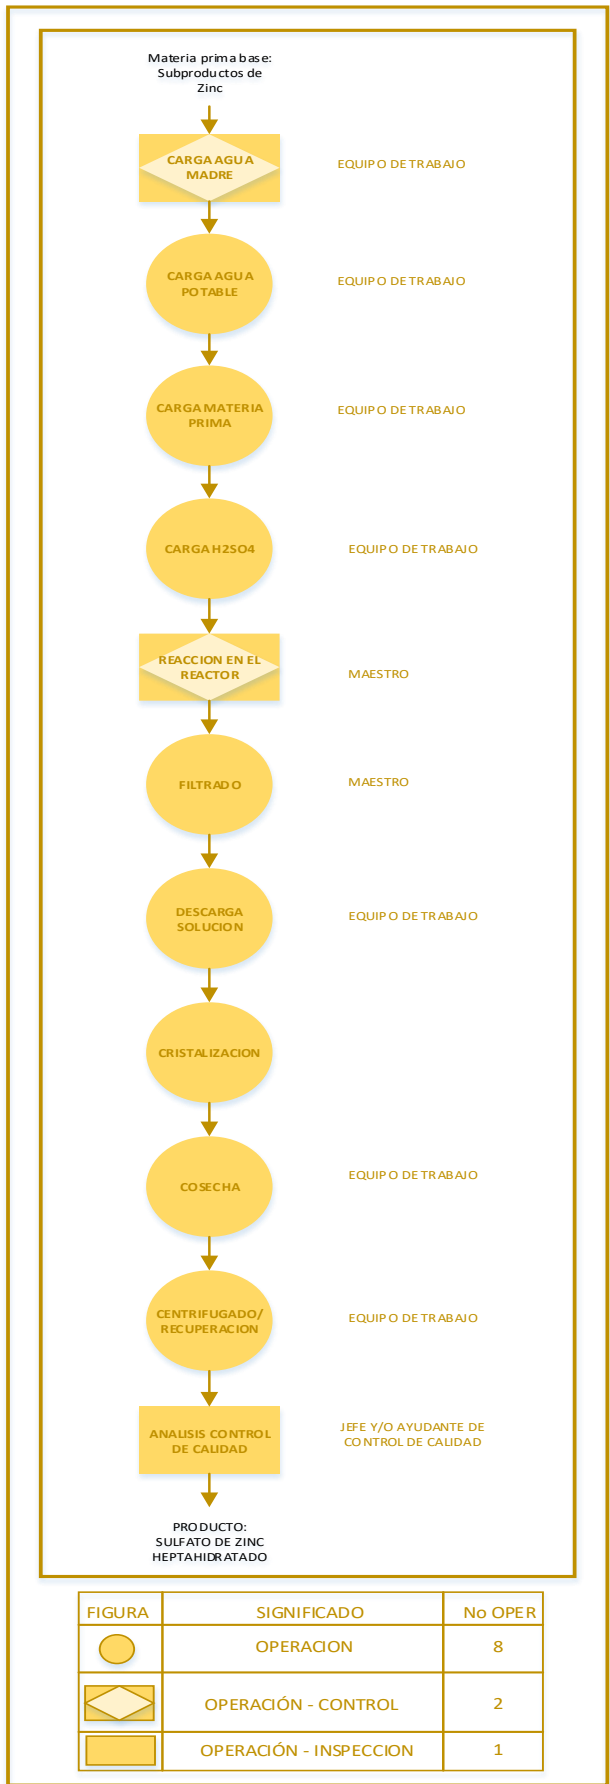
Materia prima base: Subproductos de Zinc

CARGA AGUA MADRE

EQUIPO DE TRABAJO

CARGA AGUA POTABLE

EQUIPO DE TRABAJO

CARGA MATERIA PRIMA

EQUIPO DE TRABAJO

CARGA H2SO4

EQUIPO DE TRABAJO

REACCION EN EL REACTOR

MAESTRO

FILTRADO

MAESTRO

DESCARGA SOLUCION

EQUIPO DE TRABAJO

CRISTALIZACION

COSECHA

EQUIPO DE TRABAJO

CENTRIFUGADO/ RECUPERACION

EQUIPO DE TRABAJO

ANALISIS CONTROL DE CALIDAD

JEFE Y/O AYUDANTE DE CONTROL DE CALIDAD

PRODUCTO: SULFATO DE ZINC HEPTAHIDRATADO

| FIGURA | SIGNIFICADO | No OPER |
|---|---|---|
| | OPERACION | 8 |
| | OPERACIÓN - CONTROL | 2 |
| | OPERACIÓN - INSPECCION | 1 |